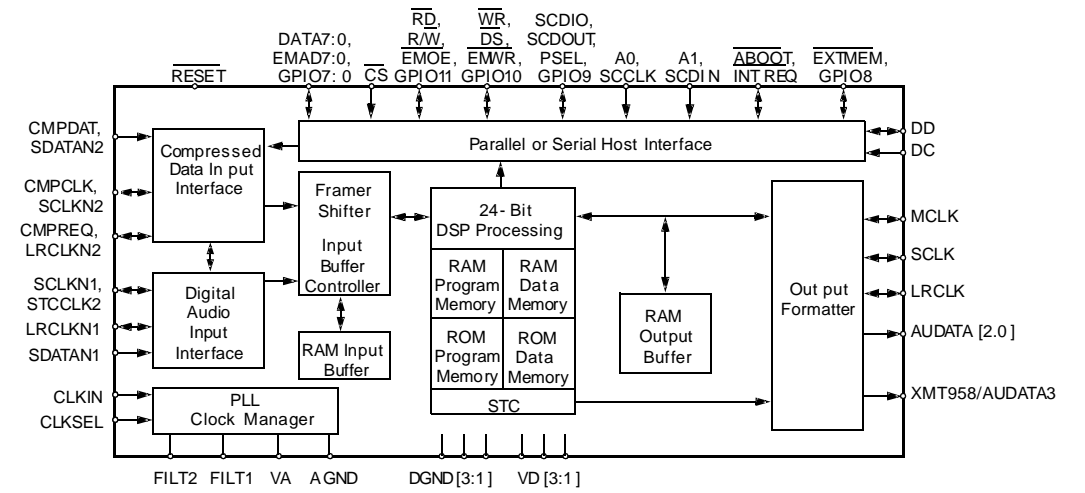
$\overline{RESET}$

DATA7:0, EMAD7:0, GPIO7: 0

$\overline{CS}$

$\overline{RD}$, R/$\overline{W}$, EMOE, GPIO11

$\overline{WR}$, $\overline{DS}$, EMWR, GPIO10

SCDIO, SCDOUT, PSEL, GPIO9

A0, SCCLK

A1, SCDIN

$\overline{ABOOT}$, INTREQ

$\overline{EXTMEM}$, GPIO8

Parallel or Serial Host Interface

DD

DC

CMPDAT, SDATAN2

CMPCLK, SCLKN2

CMPREQ, LRCLKN2

SCLKN1, STCCLK2

LRCLKN1

SDATAN1

CLKIN

CLKSEL

Compressed Data Input Interface

Digital Audio Input Interface

Framer Shifter

Input Buffer Controller

RAM Input Buffer

24-Bit DSP Processing

RAM Program Memory

RAM Data Memory

ROM Program Memory

ROM Data Memory

STC

RAM Output Buffer

Output Formatter

MCLK

SCLK

LRCLK

AUDATA [2.0]

XMT958/AUDATA3

PLL Clock Manager

FILT2 FILT1 VA AGND

DGND [3:1]

VD [3:1]